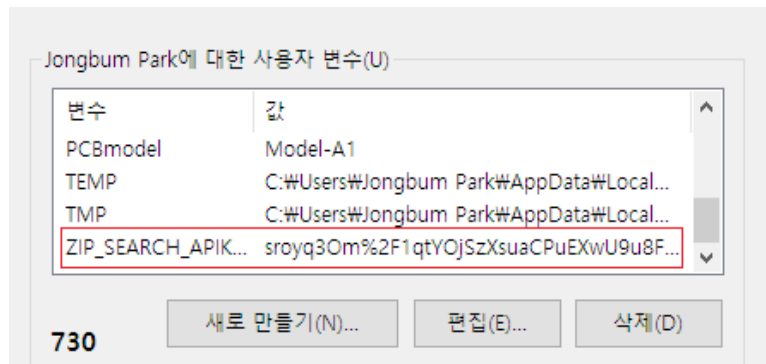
Jongbum Park에 대한 사용자 변수(U)

| 변수 | 값 |
|---|---|
| PCBmodel | Model-A1 |
| TEMP | C:₩Users₩Jongbum Park₩AppData₩Local... |
| TMP | C:₩Users₩Jongbum Park₩AppData₩Local... |
| ZIP_SEARCH_APIK... | sroyq3Om%2F1qtYOjSzXsuaCPuEXwU9u8F... |

새로 만들기(N)... 편집(E)... 삭제(D)

730